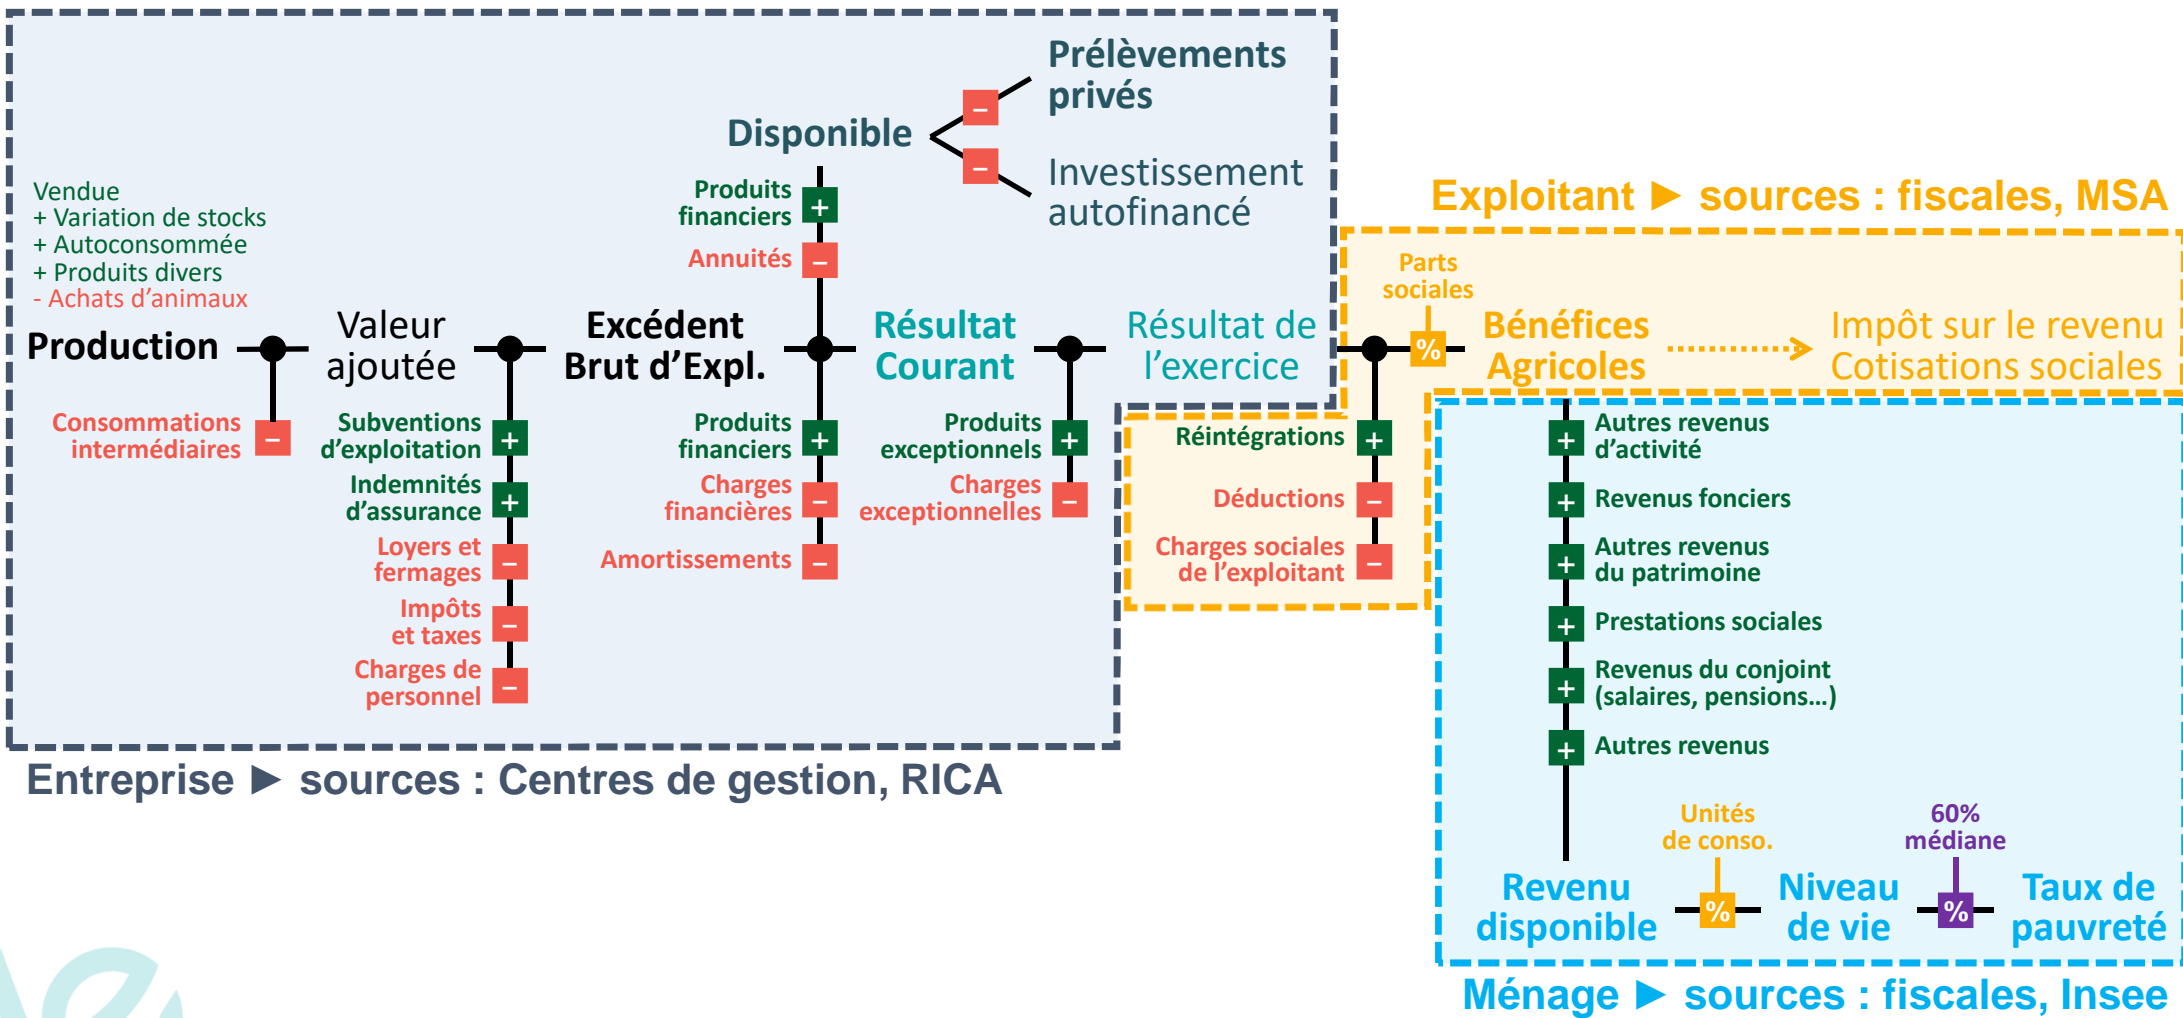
Prélèvements privés

Disponible

Investissement autofinancé

Exploitant ► sources : fiscales, MSA

Vendue
+ Variation de stocks
+ Autoconsommée
+ Produits divers
- Achats d'animaux

Produits financiers +

Annuités –

Parts sociales

Production

Valeur ajoutée

Excédent Brut d'Expl.

Résultat Courant

Résultat de l'exercice

%

Bénéfices Agricoles

Impôt sur le revenu
Cotisations sociales

Consommations intermédiaires –

Subventions d'exploitation +

Indemnités d'assurance +

Loyers et fermages –

Impôts et taxes –

Charges de personnel –

Produits financiers +

Charges financières –

Amortissements –

Produits exceptionnels +

Charges exceptionnelles –

Réintégrations +

Déductions –

Charges sociales de l'exploitant –

+ Autres revenus d'activité

+ Revenus fonciers

+ Autres revenus du patrimoine

+ Prestations sociales

+ Revenus du conjoint (salaires, pensions…)

+ Autres revenus

Unités de conso.

60% médiane

Revenu disponible

%

Niveau de vie

%

Taux de pauvreté

Entreprise ► sources : Centres de gestion, RICA

Ménage ► sources : fiscales, Insee